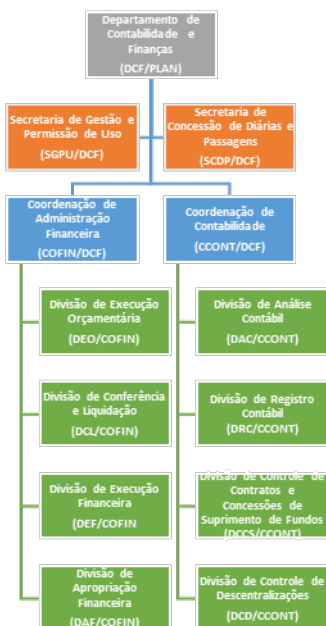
Departamento de Contabilidade e Finanças

(DCF/PLAN)

Secretaria de Gestão e Permissão de Uso

(SGPU/DCF)

Secretaria de Concessão de Diárias e Passagens

(SCDP/DCF)

Coordenação de Administração Financeira

(COFIN/DCF)

Coordenação de Contabilidade

(CCONT/DCF)

Divisão de Execução Orçamentária

(DEO/COFIN)

Divisão de Conferência e Liquidação

(DCL/COFIN)

Divisão de Execução Financeira

(DEF/COFIN

Divisão de Apropriação Financeira

(DAF/COFIN)

Divisão de Análise Contábil

(DAC/CCONT)

Divisão de Registro Contábil

(DRC/CCONT)

Divisão de Controle de Contratos e Concessões de Suprimento de Fundos

(DCCS/CCONT)

Divisão de Controle de Descentralizações

(DCD/CCONT)